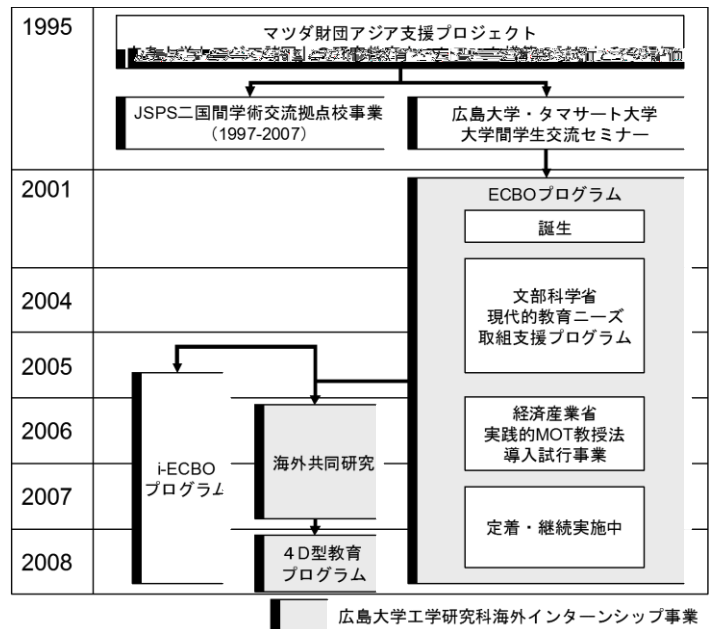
1995

マツダ財団アジア支援プロジェクト

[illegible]

JSPS二国間学術交流拠点校事業（1997-2007）

広島大学・タマサート大学 大学間学生交流セミナー

2001

ECBOプログラム

誕生

2004

文部科学省 現代的教育ニーズ 取組支援プログラム

2005

2006

経済産業省 実践的MOT教授法 導入試行事業

i-ECBO プログラム

海外共同研究

2007

定着・継続実施中

2008

４Ｄ型教育 プログラム

広島大学工学研究科海外インターンシップ事業